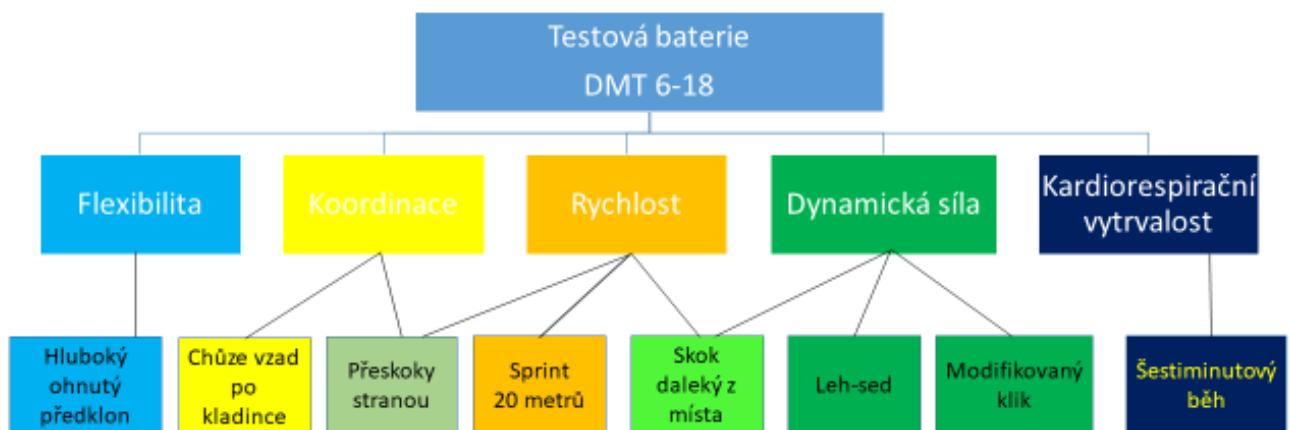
Testová baterie
DMT 6-18

Flexibilita

Koordinace

Rychlost

Dynamická síla

Kardiorespirační vytrvalost

Hluboký ohnutý předklon

Chůze vzad po kladince

Přeskoky stranou

Sprint 20 metrů

Skok daleký z místa

Leh-sed

Modifikovaný klik

Šestiminutový běh